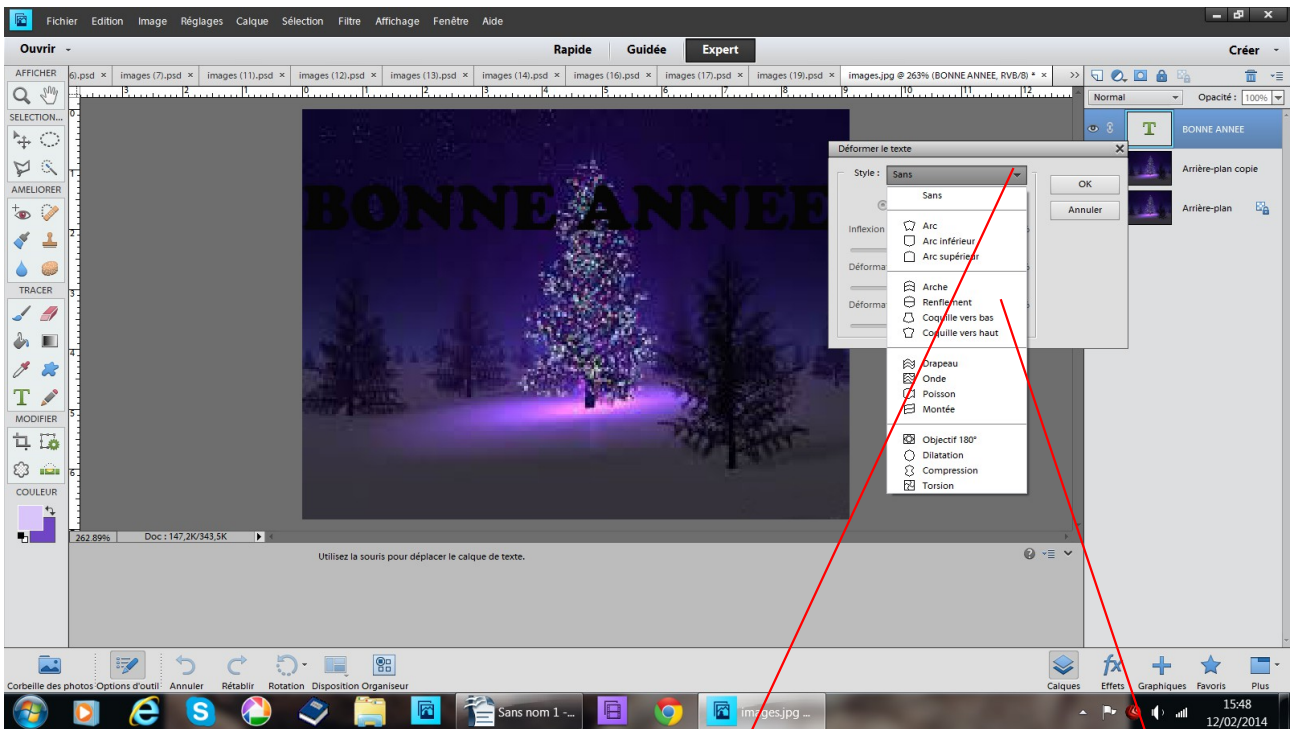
Fichier Edition Image Réglages Calque Sélection Filtre Affichage Fenêtre Aide

Ouvrir

Rapide Guidée Expert

Créer

AFFICHER

6).psd × images (7).psd × images (11).psd × images (12).psd × images (13).psd × images (14).psd × images (16).psd × images (17).psd × images (19).psd × images.jpg @ 263% (BONNE ANNEE, RVB/8) * ×

Normal Opacité : 100%

SELECTION...

AMELIORER

TRACER

MODIFIER

COULEUR

BONNE ANNEE

Déformer le texte

Style : Sans

OK

Annuler

Inflexion

Déforma

Déforma

Sans

Arc
Arc inférieur
Arc supérieur

Arche
Renflement
Coquille vers bas
Coquille vers haut

Drapeau
Onde
Poisson
Montée

Objectif 180°
Dilatation
Compression
Torsion

BONNE ANNEE

Arrière-plan copie

Arrière-plan

262.89% Doc : 147,2K/343,5K

Utilisez la souris pour déplacer le calque de texte.

Corbeille des photos Options d'outil Annuler Rétablir Rotation Disposition Organiseur

Calques Effets Graphiques Favoris Plus

Sans nom 1 -...

images.jpg ...

15:48
12/02/2014